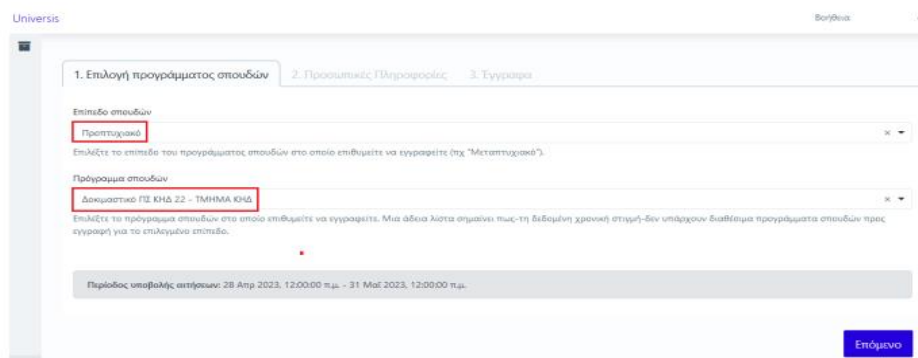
Universis

Βοήθεια

1. Επιλογή προγράμματος σπουδών

2. Προσωπικές Πληροφορίες

3. Έγγραφα

Επίπεδο σπουδών

Προπτυχιακό

Επιλέξτε το επίπεδο του προγράμματος σπουδών στο οποίο επιθυμείτε να εγγραφείτε (πχ "Μεταπτυχιακό").

Πρόγραμμα σπουδών

Δοκιμαστικό ΠΣ ΚΗΔ 22 - ΤΜΗΜΑ ΚΗΔ

Επιλέξτε το πρόγραμμα σπουδών στο οποίο επιθυμείτε να εγγραφείτε. Μια άδεια λίστα σημαίνει πως-τη δεδομένη χρονική στιγμή-δεν υπάρχουν διαθέσιμα προγράμματα σπουδών προς εγγραφή για το επιλεγμένο επίπεδο.

Περίοδος υποβολής αιτήσεων: 28 Απρ 2023, 12:00:00 π.μ. - 31 Μαΐ 2023, 12:00:00 π.μ.

Επόμενο